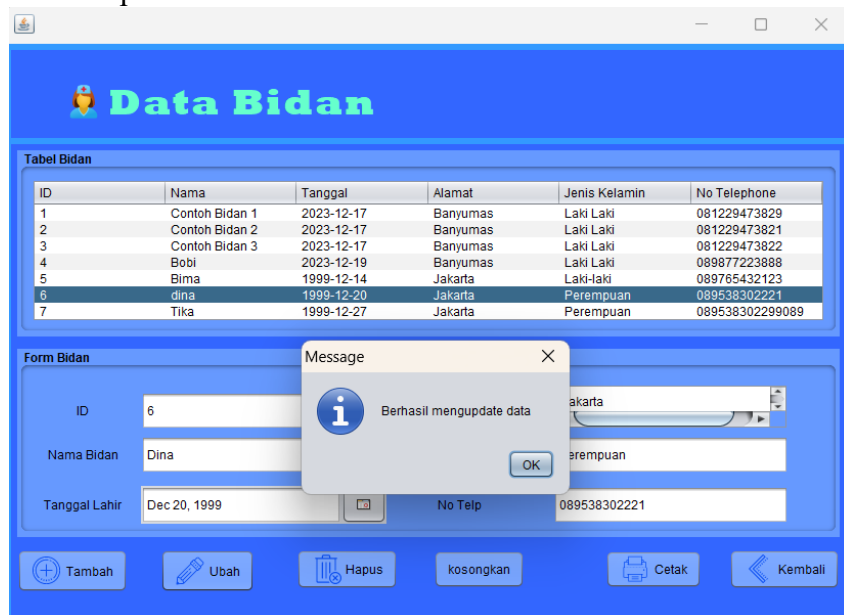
Data Bidan

Tabel Bidan

| ID | Nama | Tanggal | Alamat | Jenis Kelamin | No Telephone |
|---|---|---|---|---|---|
| 1 | Contoh Bidan 1 | 2023-12-17 | Banyumas | Laki Laki | 081229473829 |
| 2 | Contoh Bidan 2 | 2023-12-17 | Banyumas | Laki Laki | 081229473821 |
| 3 | Contoh Bidan 3 | 2023-12-17 | Banyumas | Laki Laki | 081229473822 |
| 4 | Bobi | 2023-12-19 | Banyumas | Laki Laki | 089877223888 |
| 5 | Bima | 1999-12-14 | Jakarta | Laki-laki | 089765432123 |
| 6 | dina | 1999-12-20 | Jakarta | Perempuan | 089538302221 |
| 7 | Tika | 1999-12-27 | Jakarta | Perempuan | 089538302299089 |

Form Bidan

ID 6

Nama Bidan Dina

Tanggal Lahir Dec 20, 1999

akarta

erempuan

No Telp 089538302221

Message

Berhasil mengupdate data

OK

Tambah Ubah Hapus kosongkan Cetak Kembali